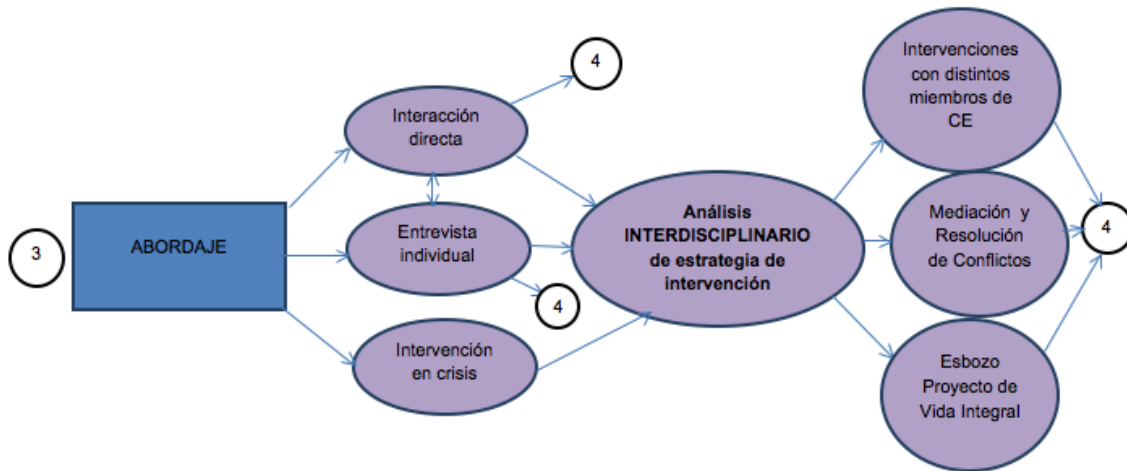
3

ABORDAJE

Interacción directa

4

Entrevista individual

4

Intervención en crisis

Análisis INTERDISCIPLINARIO de estrategia de intervención

Intervenciones con distintos miembros de CE

Mediación y Resolución de Conflictos

Esbozo Proyecto de Vida Integral

4